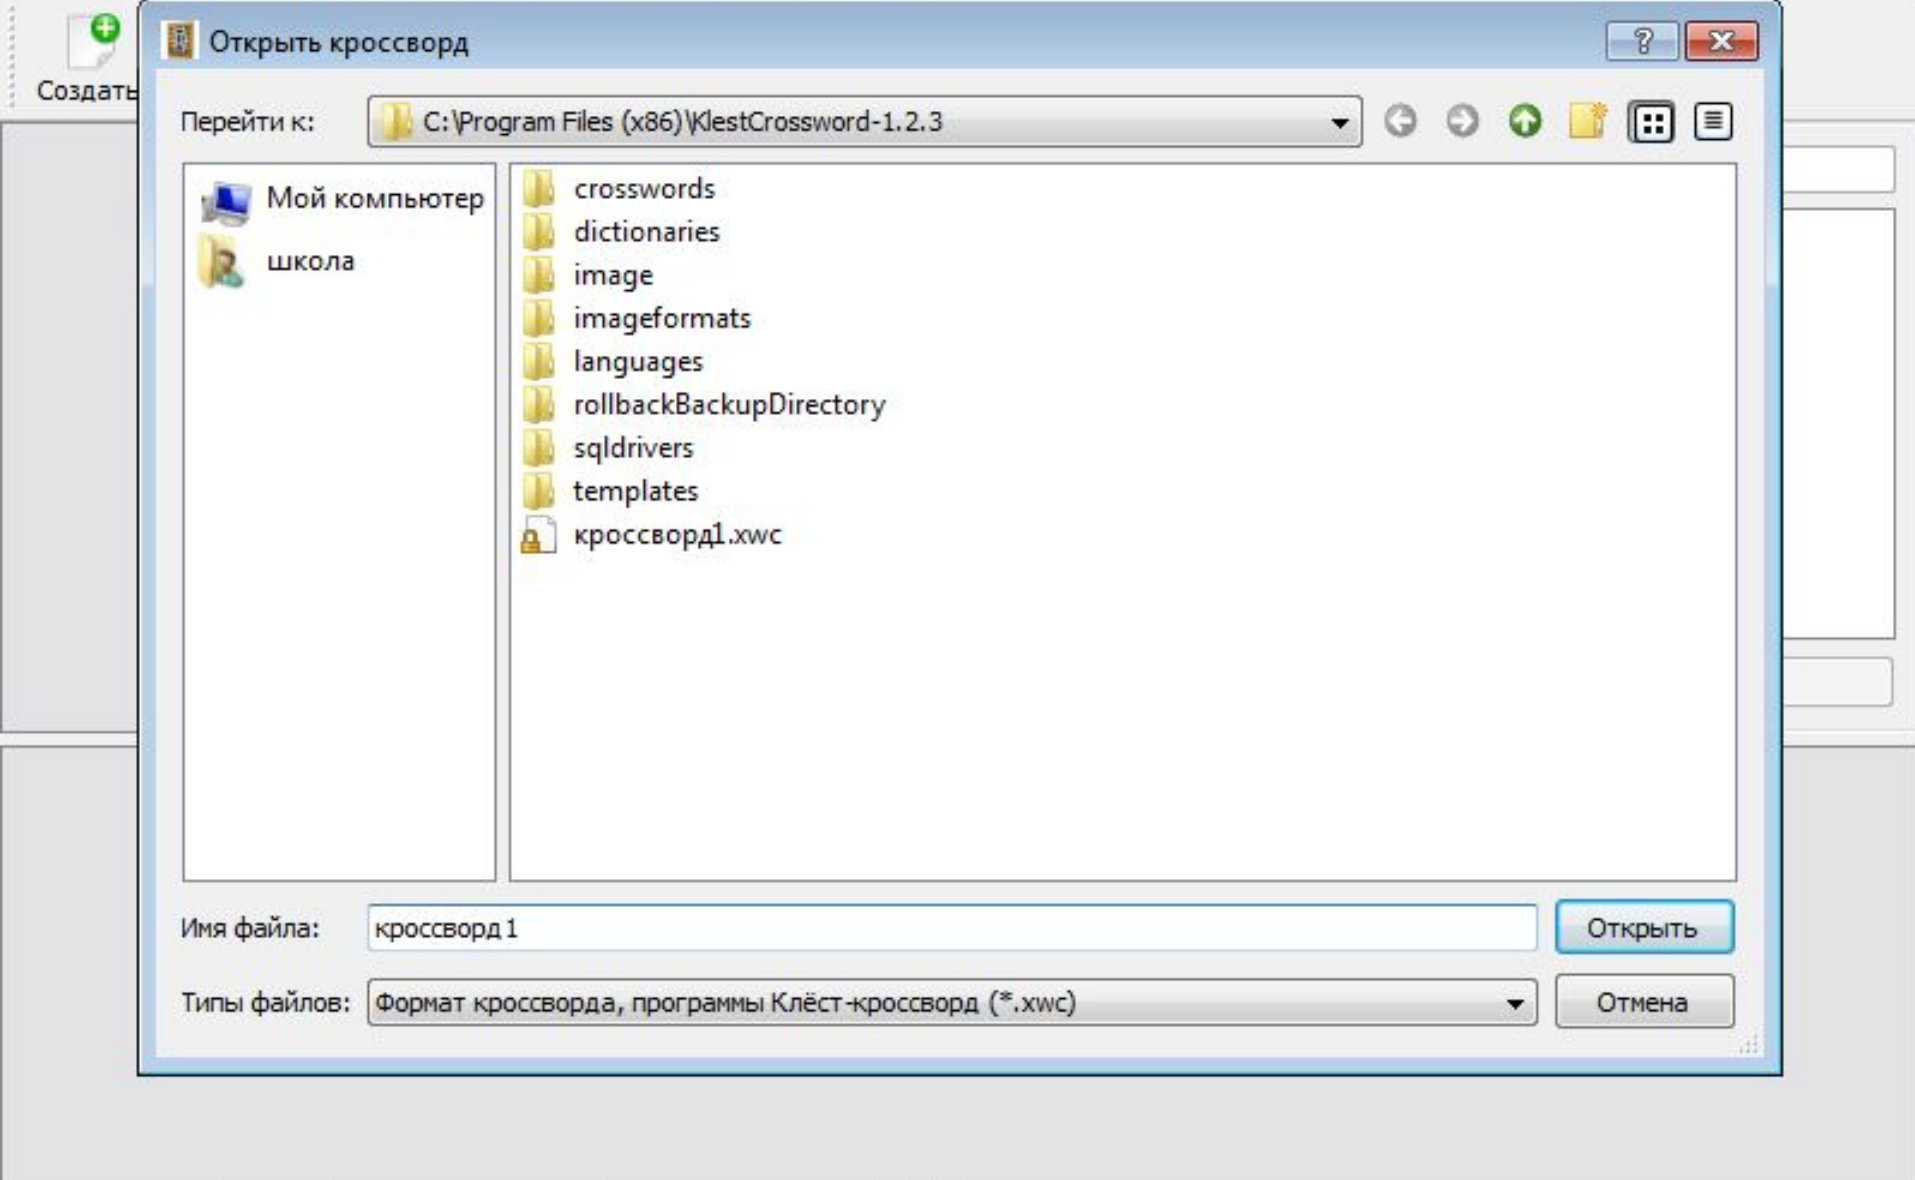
Создать

Открыть кроссворд

?

Перейти к: C:\Program Files (x86)\KlestCrossword-1.2.3

Мой компьютер
школа

crosswords
dictionaries
image
imageformats
languages
rollbackBackupDirectory
sqldrivers
templates
кроссворд1.xwc

Имя файла: кроссворд1
Открыть

Типы файлов: Формат кроссворда, программы Клёст-кроссворд (*.xwc)
Отмена